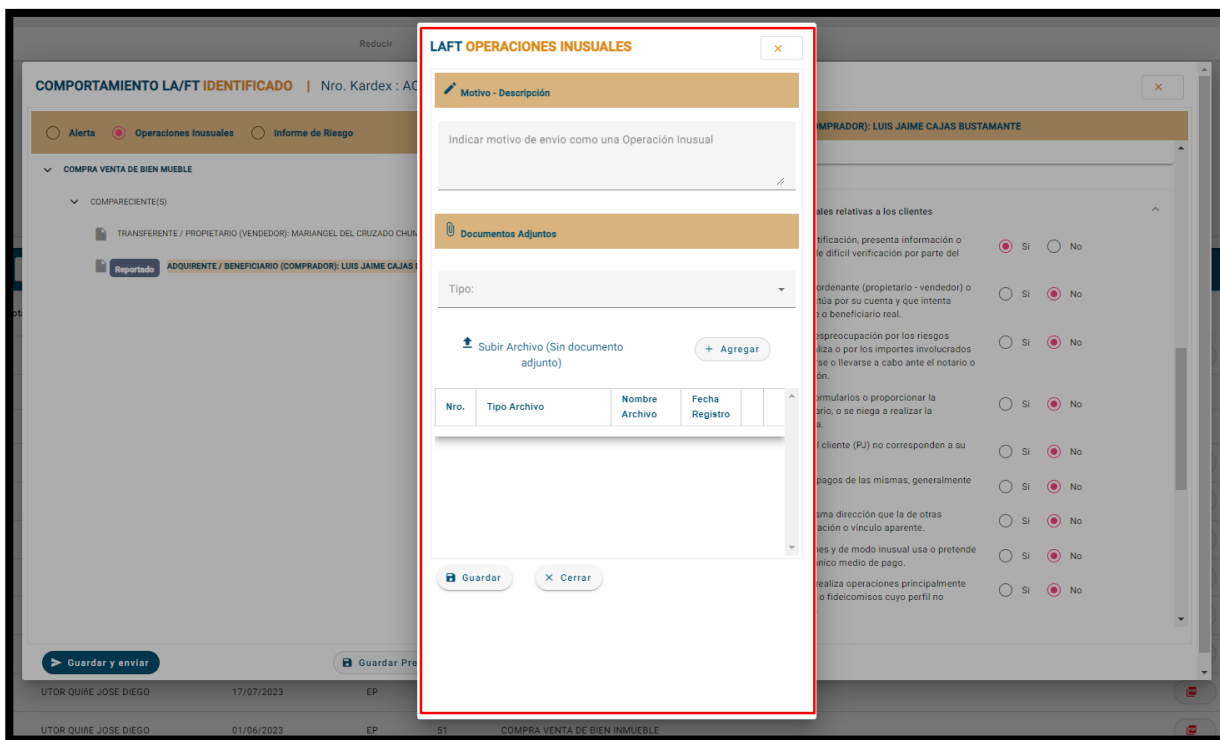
Reducir

COMPORTAMIENTO LA/FT IDENTIFICADO | Nro. Kardex : AC

Alerta Operaciones Inusuales Informe de Riesgo

COMPRA VENTA DE BIEN MUEBLE

COMPARECIENTE(S)

TRANSFERENTE / PROPIETARIO (VENDEDOR): MARIANGEL DEL CRUZADO CHUM

Reportado ADQUIRENTE / BENEFICIARIO (COMPRADOR): LUIS JAIME CAJAS

LAFT OPERACIONES INUSUALES ×

Motivo - Descripción

Indicar motivo de envio como una Operación Inusual

Documentos Adjuntos

Tipo:

Subir Archivo (Sin documento adjunto)

+ Agregar

| Nro. | Tipo Archivo | Nombre Archivo | Fecha Registro | |
|---|---|---|---|---|

Guardar × Cerrar

×

MPRADOR): LUIS JAIME CAJAS BUSTAMANTE

ales relativas a los clientes

tificación, presenta información o le difícil verificación por parte del Si No

ordenante (propietario - vendedor) o ctúa por su cuenta y que intenta o beneficiario real. Si No

espreocupación por los riesgos liza o por los importes involucrados rse o llevarse a cabo ante el notario o ón. Si No

ormularios o proporcionar la ario, o se niega a realizar la a. Si No

l cliente (PJ) no corresponden a su Si No

pagos de las mismas, generalmente Si No

sma dirección que la de otras ación o vínculo aparente. Si No

nes y de modo inusual usa o pretende único medio de pago. Si No

realiza operaciones principalmente o fideicomisos cuyo perfil no Si No

Guardar y enviar Guardar Pre

UTOR QUIÑE JOSE DIEGO 17/07/2023 EP

UTOR QUIÑE JOSE DIEGO 01/06/2023 EP 51 COMPRA VENTA DE BIEN INMUEBLE